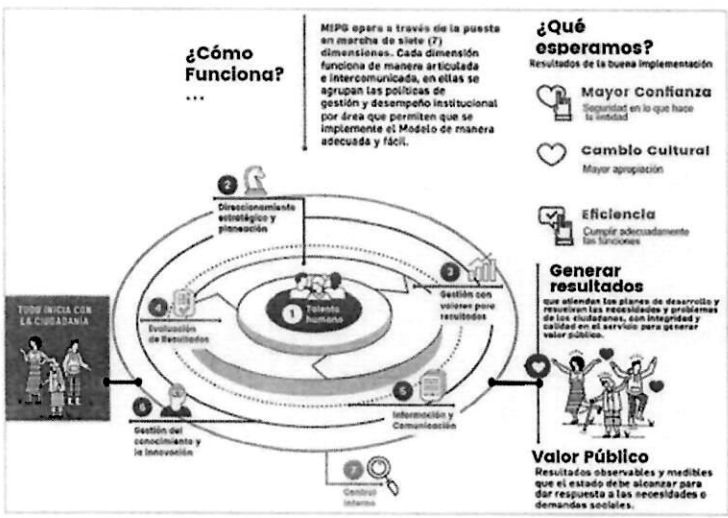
¿Cómo Funciona?
...

MIPG opera a través de la puesta en marcha de siete (7) dimensiones. Cada dimensión funciona de manera articulada e intercomunicada, en ellas se agrupan las políticas de gestión y desempeño institucional por área que permiten que se implemente el Modelo de manera adecuada y fácil.

¿Qué esperamos?
Resultados de la buena implementación

Mayor Confianza
Seguridad en lo que hace la entidad

Cambio Cultural
Mayor apropiación

Eficiencia
Cumplir adecuadamente las funciones

2 Direccionamiento estratégico y planeación

3 Gestión con valores para resultados

1 Talento humano

4 Evaluación de Resultados

TODO INICIA CON LA CIUDADANÍA

5 Información y Comunicación

6 Gestión del conocimiento y la innovación

7 Control interno

Generar resultados
que atiendan los planes de desarrollo y resuelvan las necesidades y problemas de los ciudadanos, con integridad y calidad en el servicio para generar valor público.

Valor Público
Resultados observables y medibles que el estado debe alcanzar para dar respuesta a las necesidades o demandas sociales.